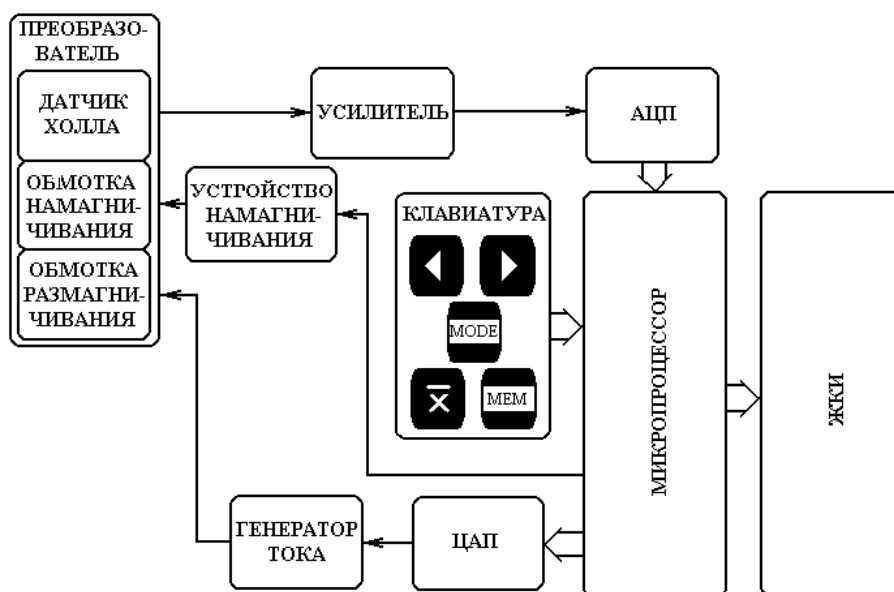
ПРЕОБРАЗОВАТЕЛЬ

ДАТЧИК ХОЛЛА

ОБМОТКА НАМАГНИЧИВАНИЯ

ОБМОТКА РАЗМАГНИЧИВАНИЯ

УСИЛИТЕЛЬ

АЦП

УСТРОЙСТВО НАМАГНИЧИВАНИЯ

КЛАВИАТУРА

MODE

$\overline{X}$

MEM

МИКРОПРОЦЕССОР

ЖКИ

ГЕНЕРАТОР ТОКА

ЦАП